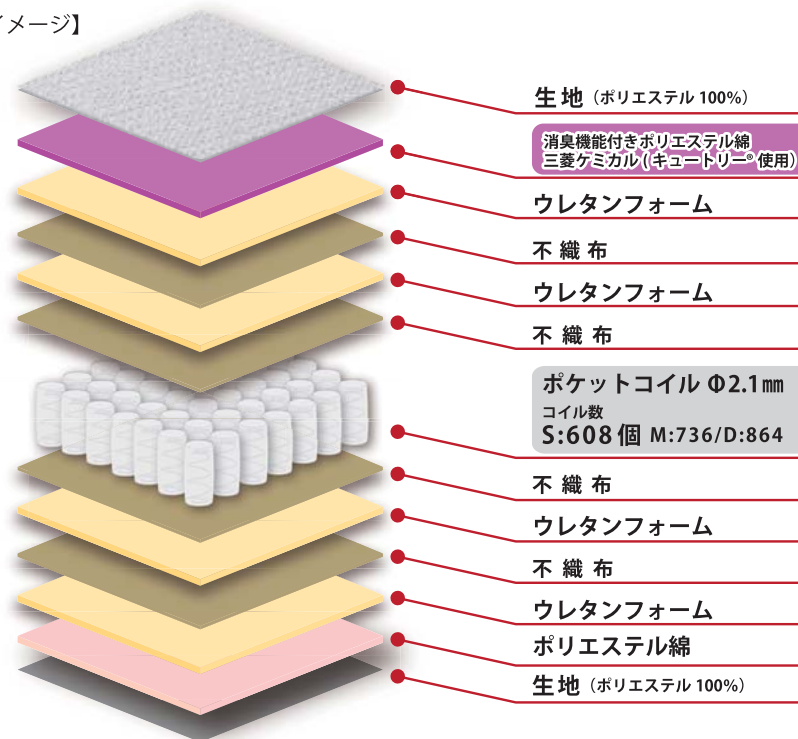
イメージ】

生地（ポリエステル 100%）

消臭機能付きポリエステル綿
三菱ケミカル（キュートリー® 使用）

ウレタンフォーム

不 織 布

ウレタンフォーム

不 織 布

ポケットコイル Φ2.1㎜
コイル数
S:608個 M:736/D:864

不 織 布

ウレタンフォーム

不 織 布

ウレタンフォーム

ポリエステル綿

生地（ポリエステル 100%）